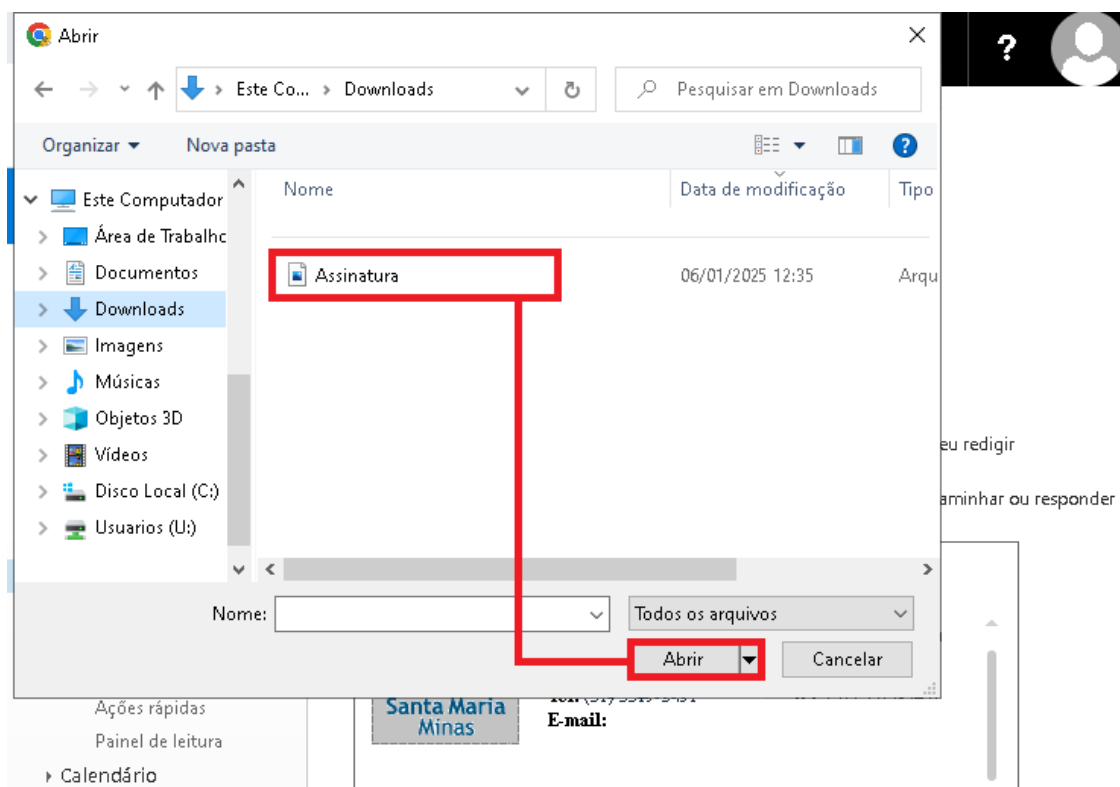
Abrir

Este Co... › Downloads

Pesquisar em Downloads

Organizar ▾ Nova pasta

Este Computador
Área de Trabalho
Documentos
Downloads
Imagens
Músicas
Objetos 3D
Vídeos
Disco Local (C:)
Usuarios (U:)

| Nome | Data de modificação | Tipo |
|---|---|---|
| Assinatura | 06/01/2025 12:35 | Arqu |

Nome:

Todos os arquivos

Abrir

Cancelar

?

eu redigir

aminhar ou responder

Santa Maria Minas

Tel: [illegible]

E-mail:

Ações rápidas

Painel de leitura

Calendário